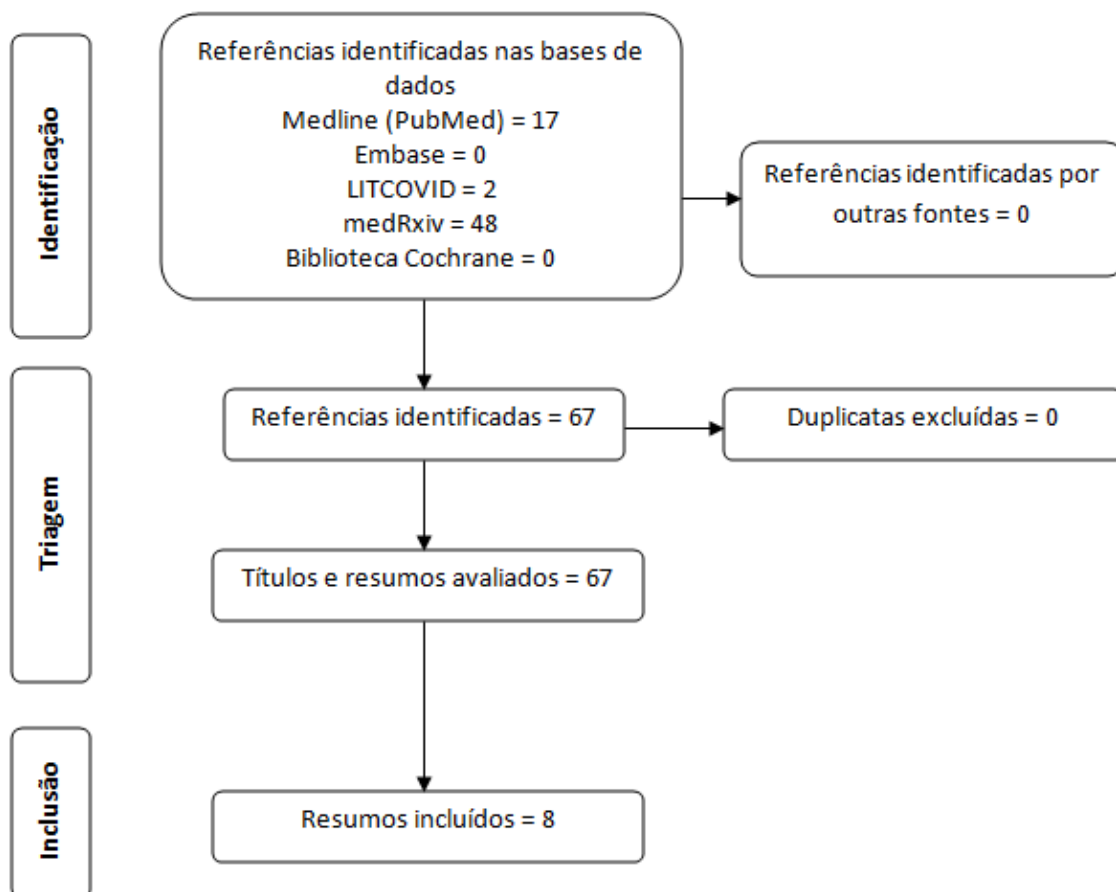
Identificação

Referências identificadas nas bases de dados
Medline (PubMed) = 17
Embase = 0
LITCOVID = 2
medRxiv = 48
Biblioteca Cochrane = 0

Referências identificadas por outras fontes = 0

Triagem

Referências identificadas = 67

Duplicatas excluídas = 0

Títulos e resumos avaliados = 67

Inclusão

Resumos incluídos = 8